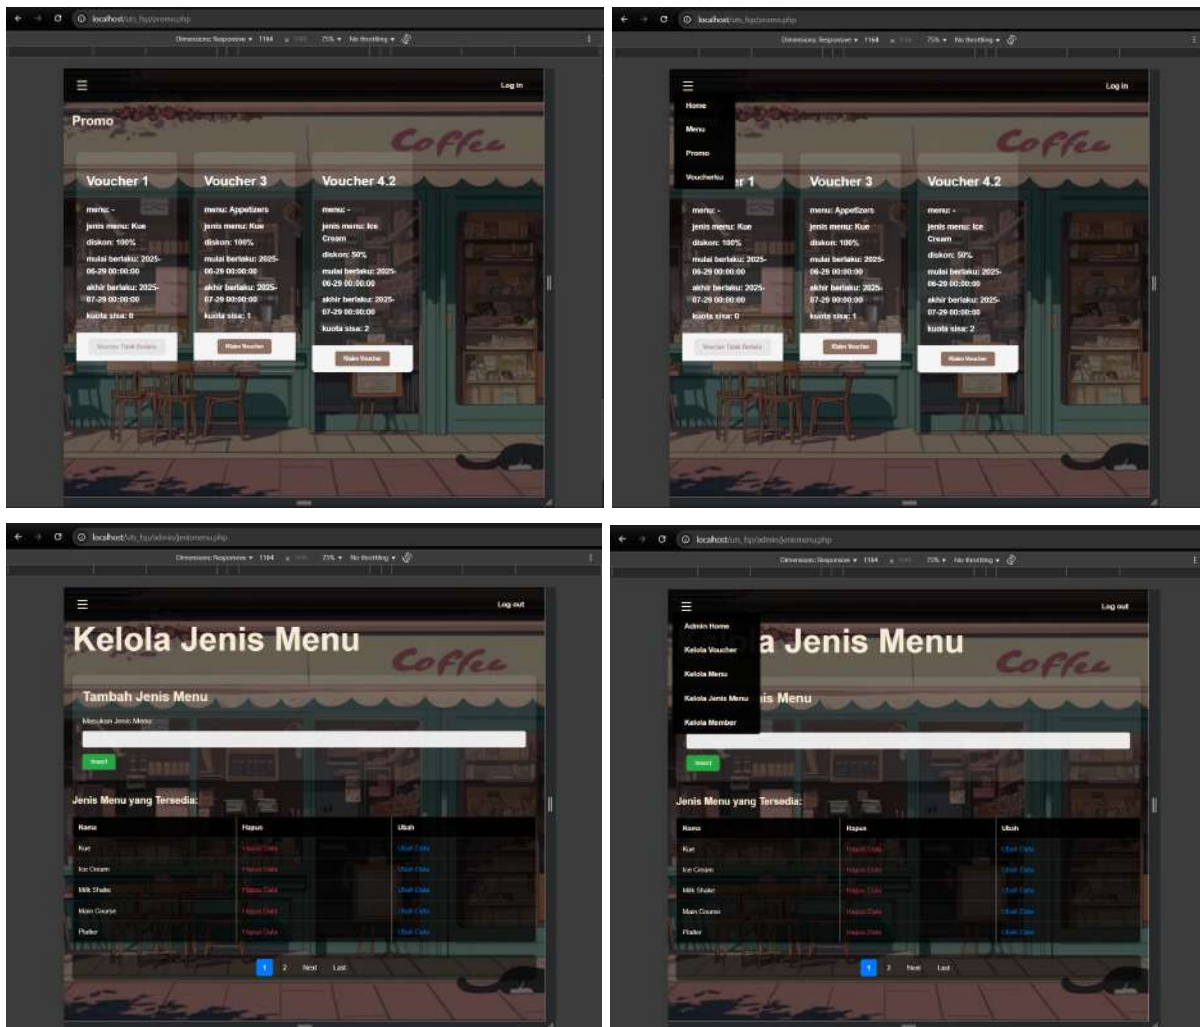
localhost/uts_fsp/promo.php

Dimensions: Responsive ▾ 1164 x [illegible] 75% ▾ No throttling ▾

Log in

Promo

Coffee

Voucher 1

menu: -

jenis menu: Kue

diskon: 100%

mulai berlaku: 2025-06-29 00:00:00

akhir berlaku: 2025-07-29 00:00:00

kuota sisa: 0

Voucher Tidak Berlaku

Voucher 3

menu: Appetizers

jenis menu: Kue

diskon: 100%

mulai berlaku: 2025-06-29 00:00:00

akhir berlaku: 2025-07-29 00:00:00

kuota sisa: 1

Klaim Voucher

Voucher 4.2

menu: -

jenis menu: Ice Cream

diskon: 50%

mulai berlaku: 2025-06-29 00:00:00

akhir berlaku: 2025-07-29 00:00:00

kuota sisa: 2

Klaim Voucher

localhost/uts_fsp/promo.php

Dimensions: Responsive ▾ 1164 x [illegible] 75% ▾ No throttling ▾

Log in

Home

Menu

Promo

Voucherku

Coffee

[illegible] 1

menu: -

jenis menu: Kue

diskon: 100%

mulai berlaku: 2025-06-29 00:00:00

akhir berlaku: 2025-07-29 00:00:00

kuota sisa: 0

Voucher Tidak Berlaku

Voucher 3

menu: Appetizers

jenis menu: Kue

diskon: 100%

mulai berlaku: 2025-06-29 00:00:00

akhir berlaku: 2025-07-29 00:00:00

kuota sisa: 1

Klaim Voucher

Voucher 4.2

menu: -

jenis menu: Ice Cream

diskon: 50%

mulai berlaku: 2025-06-29 00:00:00

akhir berlaku: 2025-07-29 00:00:00

kuota sisa: 2

Klaim Voucher

localhost/uts_fsp/admin/jenismenu.php

Dimensions: Responsive ▾ 1164 x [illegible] 75% ▾ No throttling ▾

Log out

Kelola Jenis Menu

Coffee

Tambah Jenis Menu

Masukkan Jenis Menu

Insert

Jenis Menu yang Tersedia:

| Nama | Hapus | Ubah |
|---|---|---|
| Kue | Hapus Data | Ubah Data |
| Ice Cream | Hapus Data | Ubah Data |
| Milk Shake | Hapus Data | Ubah Data |
| Main Course | Hapus Data | Ubah Data |
| Platter | Hapus Data | Ubah Data |

1 2 Next Last

localhost/uts_fsp/admin/jenismenu.php

Dimensions: Responsive ▾ 1164 x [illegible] 75% ▾ No throttling ▾

Log out

Admin Home

Kelola Voucher

Kelola Menu

Kelola Jenis Menu

Kelola Member

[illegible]a Jenis Menu

Coffee

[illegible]is Menu

Insert

Jenis Menu yang Tersedia:

| Nama | Hapus | Ubah |
|---|---|---|
| Kue | Hapus Data | Ubah Data |
| Ice Cream | Hapus Data | Ubah Data |
| Milk Shake | Hapus Data | Ubah Data |
| Main Course | Hapus Data | Ubah Data |
| Platter | Hapus Data | Ubah Data |

1 2 Next Last